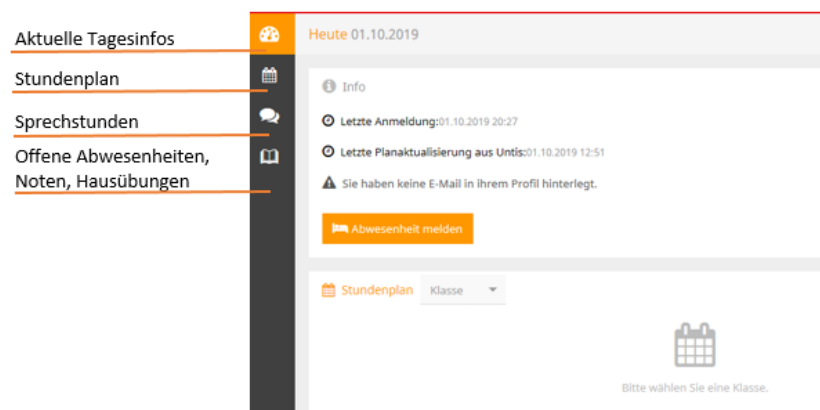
Aktuelle Tagesinfos

Stundenplan

Sprechstunden

Offene Abwesenheiten, Noten, Hausübungen

Heute 01.10.2019

Info

Letzte Anmeldung: 01.10.2019 20:27

Letzte Planaktualisierung aus Untis: 01.10.2019 12:51

Sie haben keine E-Mail in ihrem Profil hinterlegt.

Abwesenheit melden

Stundenplan Klasse

Bitte wählen Sie eine Klasse.